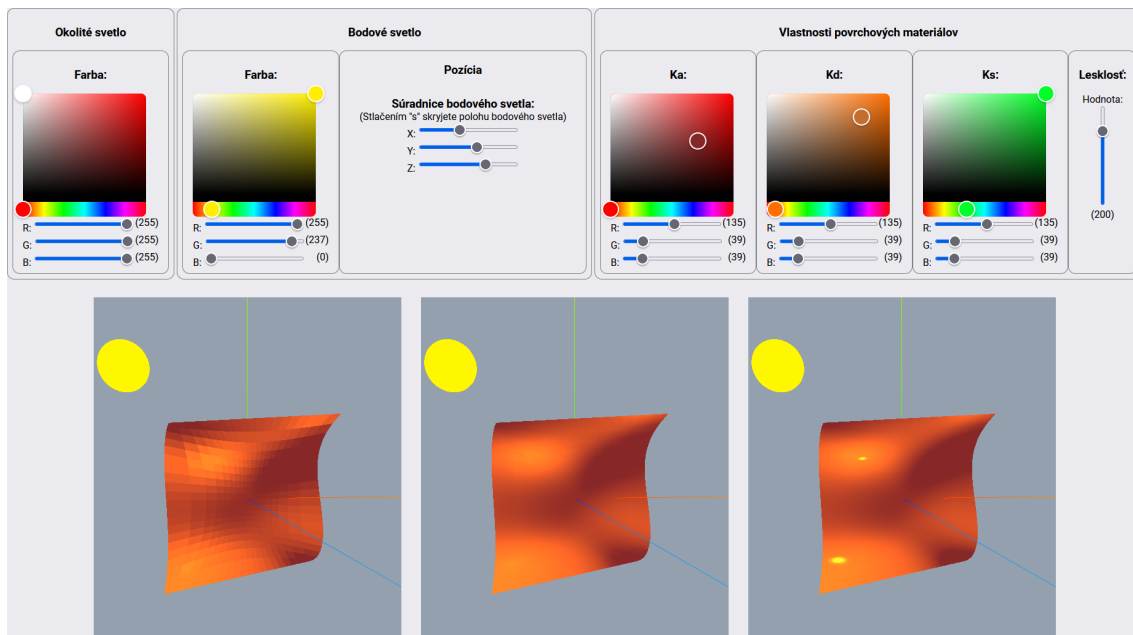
Okolité svetlo

Farba:

R: (255)
G: (255)
B: (255)

Bodové svetlo

Farba:

R: (255)
G: (237)
B: (0)

Pozícia

Súradnice bodového svetla:
(Stlačením "s" skryjete polohu bodového svetla)
X:
Y:
Z:

Vlastnosti povrchových materiálov

Ka:

R: (135)
G: (39)
B: (39)

Kd:

R: (135)
G: (39)
B: (39)

Ks:

R: (135)
G: (39)
B: (39)

Lesklosť:

Hodnota:

(200)